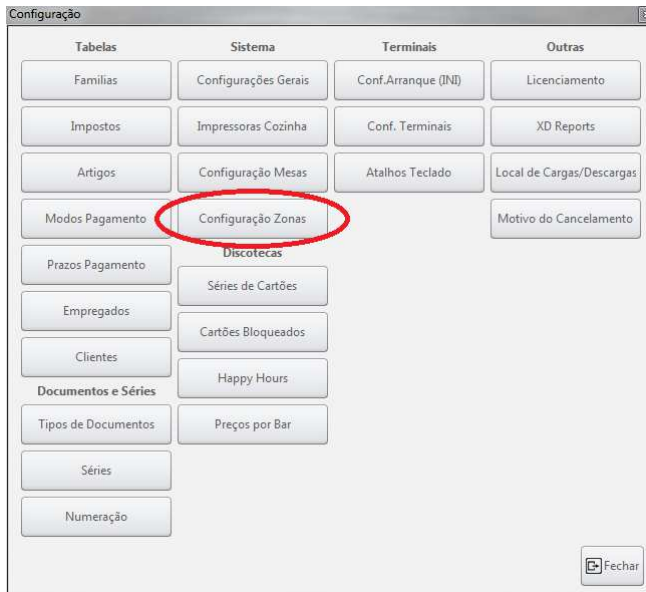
Configuração

Tabelas

Familias

Impostos

Artigos

Modos Pagamento

Prazos Pagamento

Empregados

Clientes

Documentos e Séries

Tipos de Documentos

Séries

Numeração

Sistema

Configurações Gerais

Impressoras Cozinha

Configuração Mesas

Configuração Zonas

Discotecas

Séries de Cartões

Cartões Bloqueados

Happy Hours

Preços por Bar

Terminais

Conf.Arranque (INI)

Conf. Terminais

Atalhos Teclado

Outras

Licenciamento

XD Reports

Local de Cargas/Descargas

Motivo do Cancelamento

Fechar